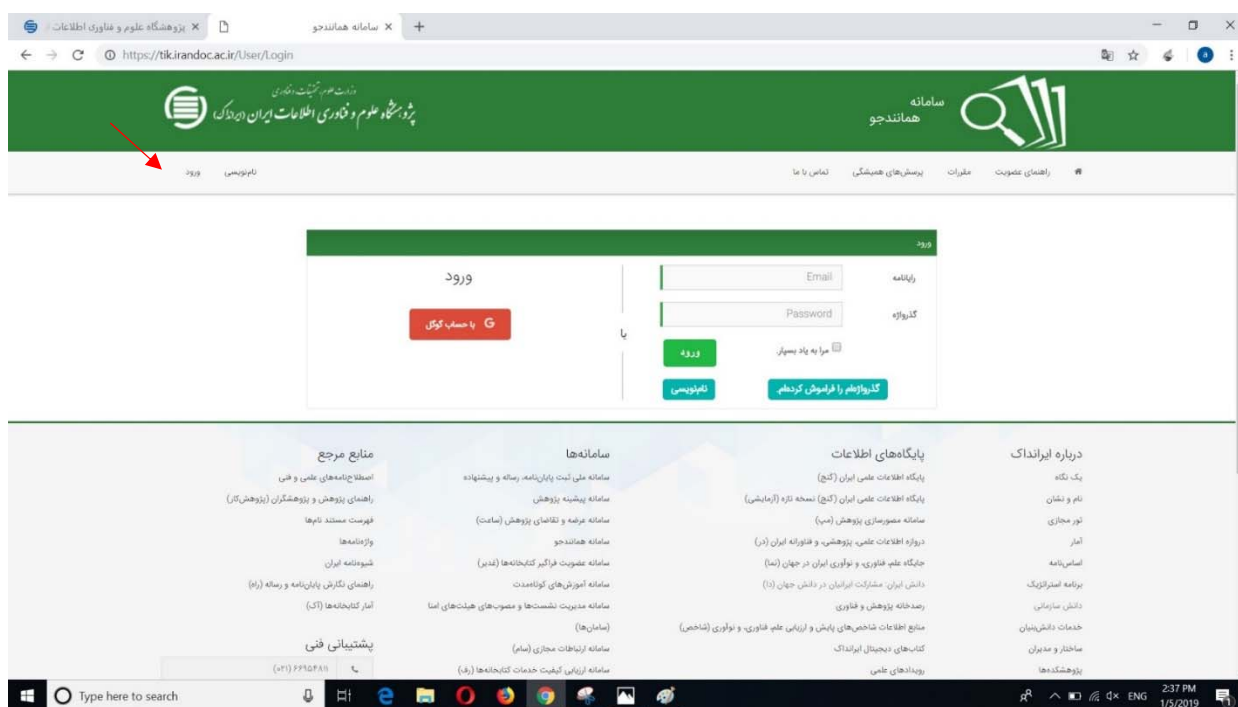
پژوهشگاه علوم و فناوری اطلاعات × سامانه همانندجو × +

https://tik.irandoc.ac.ir/User/Login

وزارت علوم، تحقیقات و فناوری
پژوهشگاه علوم و فناوری اطلاعات ایران (ایرانداک)

سامانه همانندجو

راهنمای عضویت مقررات پرسش‌های همیشگی تماس با ما

نام‌نویسی ورود

ورود

رایانامه Email

گذرواژه Password

مرا به یاد بسپار

ورود

گذرواژه‌ام را فراموش کرده‌ام.

نام‌نویسی

یا

ورود

با حساب گوگل G

درباره ایرانداک
یک نگاه
نام و نشان
تور مجازی
آمار
اساس‌نامه
برنامه استراتژیک
دانش سازمانی
خدمات دانش‌بنیان
ساختار و مدیران
پژوهشکده‌ها

پایگاه‌های اطلاعات
پایگاه اطلاعات علمی ایران (گنج)
پایگاه اطلاعات علمی ایران (گنج) نسخه تازه (آزمایشی)
سامانه مصورسازی پژوهش (مپ)
دروازه اطلاعات علمی، پژوهشی، و فناورانه ایران (در)
جایگاه علم، فناوری، و نوآوری ایران در جهان (نما)
دانش ایران: مشارکت ایرانیان در دانش جهان (دا)
رصدخانه پژوهش و فناوری
منابع اطلاعات شاخص‌های پایش و ارزیابی علم، فناوری، و نوآوری (شاخص)
کتاب‌های دیجیتال ایرانداک
رویدادهای علمی

سامانه‌ها
سامانه ملی ثبت پایان‌نامه، رساله و پیشنهاده
سامانه پیشینه پژوهش
سامانه عرضه و تقاضای پژوهش (ساعت)
سامانه همانندجو
سامانه عضویت فراگیر کتابخانه‌ها (غدیر)
سامانه آموزش‌های کوتاه‌مدت
سامانه مدیریت نشست‌ها و مصوب‌های هیئت‌های امنا (سامان‌ها)
سامانه ارتباطات مجازی (سام)
سامانه ارزیابی کیفیت خدمات کتابخانه‌ها (رف)

منابع مرجع
اصطلاح‌نامه‌های علمی و فنی
راهنمای پژوهش و پژوهشگران (پژوهش‌کار)
فهرست مستند نام‌ها
واژه‌نامه‌ها
شیوه‌نامه ایران
راهنمای نگارش پایان‌نامه و رساله (راه)
آمار کتابخانه‌ها (آک)

پشتیبانی فنی
(۰۲۱) ۶۶۹۵۳۴۸۱

Type here to search

ENG 2:37 PM 1/5/2019